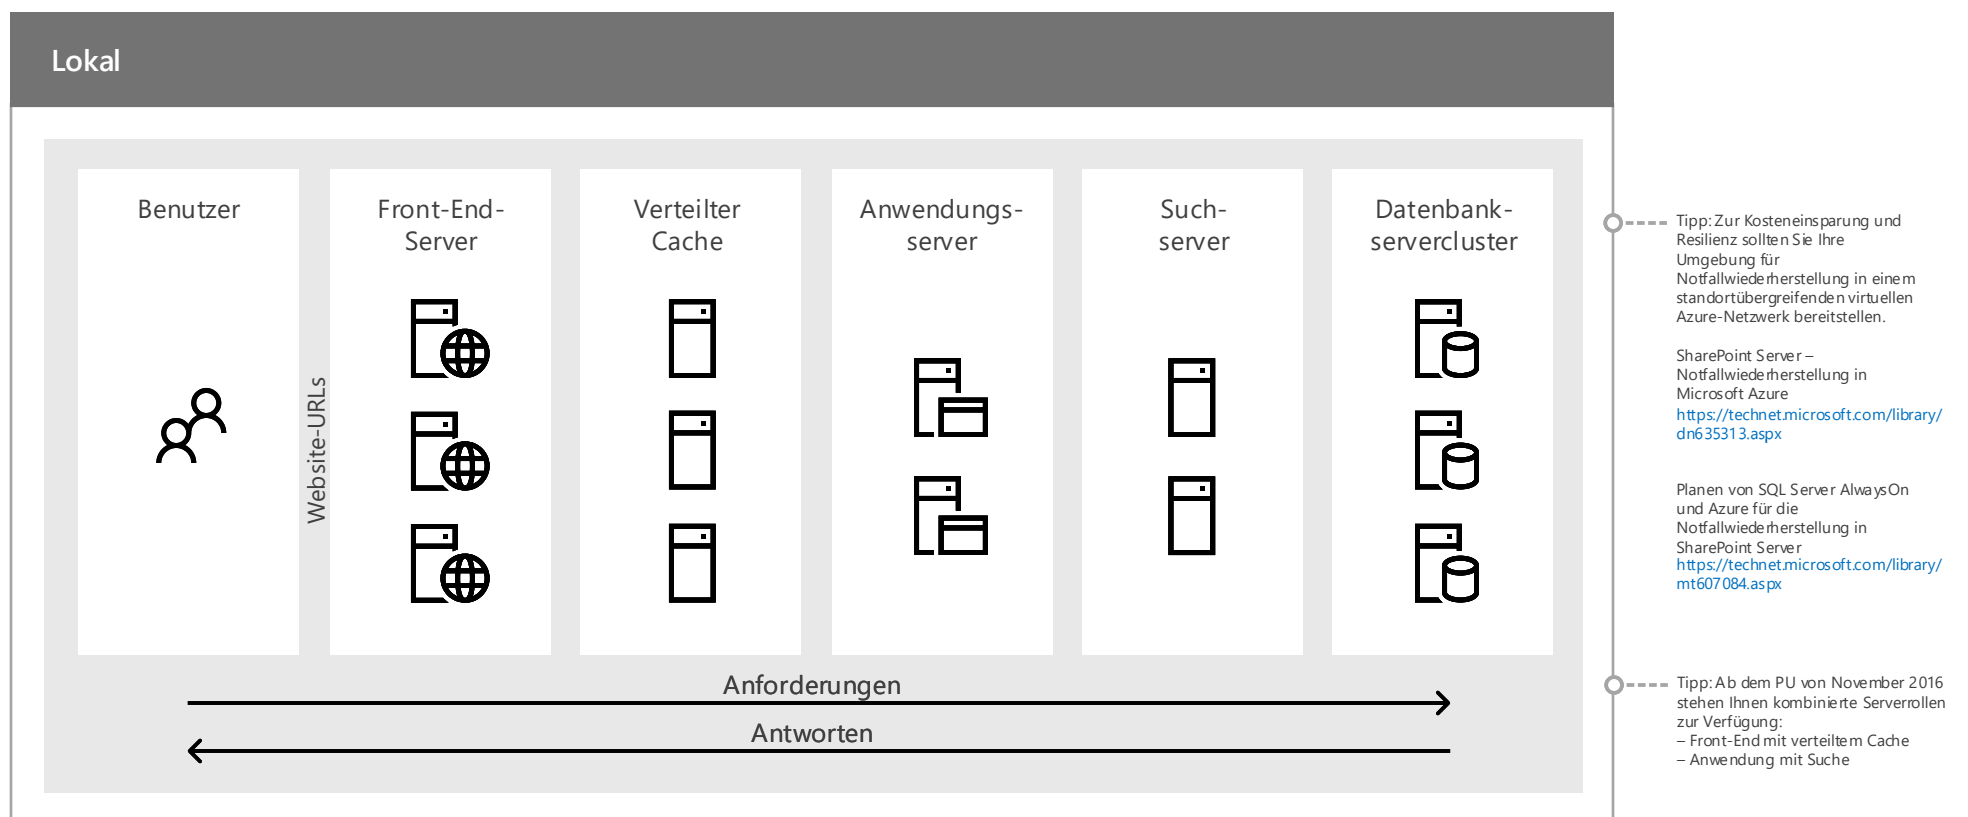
Lokal

Benutzer

Website-URLs

Front-End-Server

Verteilter Cache

Anwendungsserver

Suchserver

Datenbankservercluster

Anforderungen

Antworten

Tipp: Zur Kosteneinsparung und Resilienz sollten Sie Ihre Umgebung für Notfallwiederherstellung in einem standortübergreifenden virtuellen Azure-Netzwerk bereitstellen.

SharePoint Server – Notfallwiederherstellung in Microsoft Azure
https://technet.microsoft.com/library/dn635313.aspx

Planen von SQL Server AlwaysOn und Azure für die Notfallwiederherstellung in SharePoint Server
https://technet.microsoft.com/library/mt607084.aspx

Tipp: Ab dem PU von November 2016 stehen Ihnen kombinierte Serverrollen zur Verfügung:
– Front-End mit verteiltem Cache
– Anwendung mit Suche